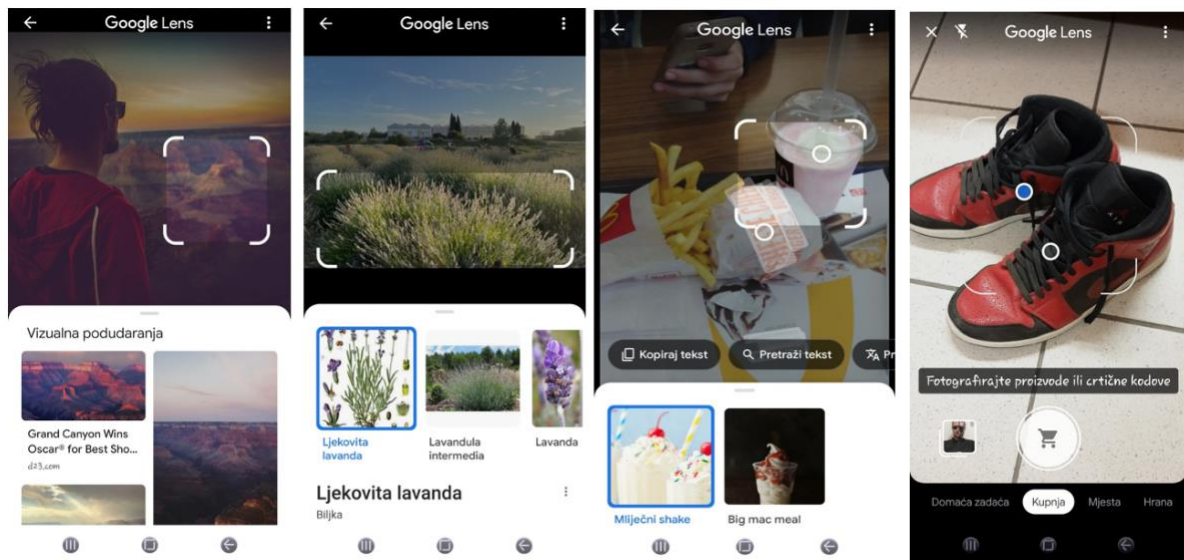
Google Lens

Vizualna podudaranja

Grand Canyon Wins Oscar® for Best Sho...
d23.com

Google Lens

Ljekovita lavanda

Lavandula intermedia

Lavanda

Ljekovita lavanda

Biljka

Google Lens

Kopiraj tekst

Pretraži tekst

Pr

Mliječni shake

Big mac meal

Google Lens

Fotografirajte proizvode ili crtične kodove

Domaća zadaća

Kupnja

Mjesta

Hrana